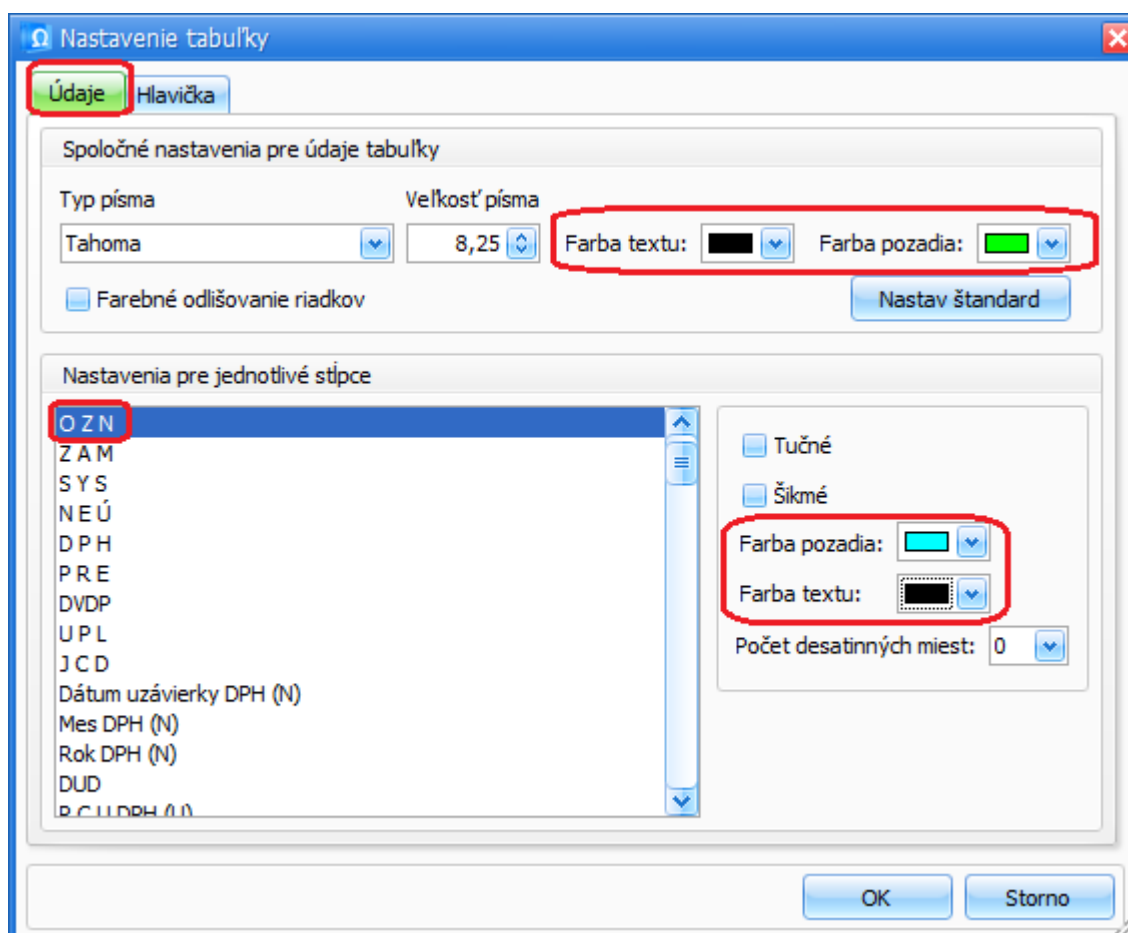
Nastavenie tabuľky

Údaje
Hlavička

Spoločné nastavenia pre údaje tabuľky

Typ písma
Tahoma
Veľkosť písma
8,25
Farba textu:
Farba pozadia:
Farebné odlišovanie riadkov
Nastav štandard

Nastavenia pre jednotlivé stĺpce

O Z N
Z A M
S Y S
N E Ú
D P H
P R E
DVDP
U P L
J C D
Dátum uzávierky DPH (N)
Mes DPH (N)
Rok DPH (N)
DUD
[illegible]

Tučné
Šikmé
Farba pozadia:
Farba textu:
Počet desatinných miest: 0

OK
Storno